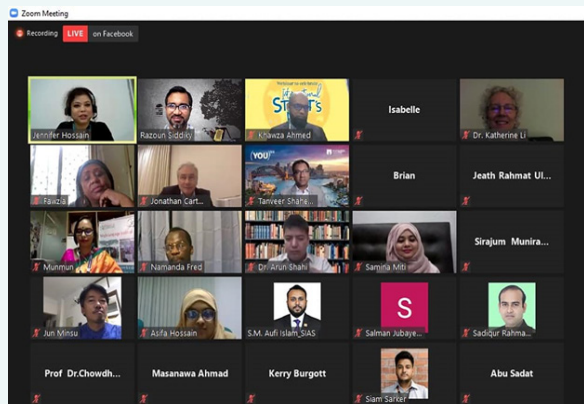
Zoom Meeting

Recording LIVE on Facebook

Jennifer Hossain
Razoun Siddiky
Khawza Ahmed
Isabelle
Dr. Katherine Li
Fawzia
Jonathan Cart...
Tanveer Shahe...
Brian
Jeath Rahmat Ul...
Munmun
Namanda Fred
Dr. Arun Shahi
Samina Miti
Sirajum Munira...
Jun Minsu
Asifa Hossain
S.M. Aufi Islam_SIAS
S
Salman Jubaye...
Sadiqur Rahma...
Prof Dr.Chowdh...
Masanawa Ahmad
Kerry Burgott
Siam Sarker
Abu Sadat